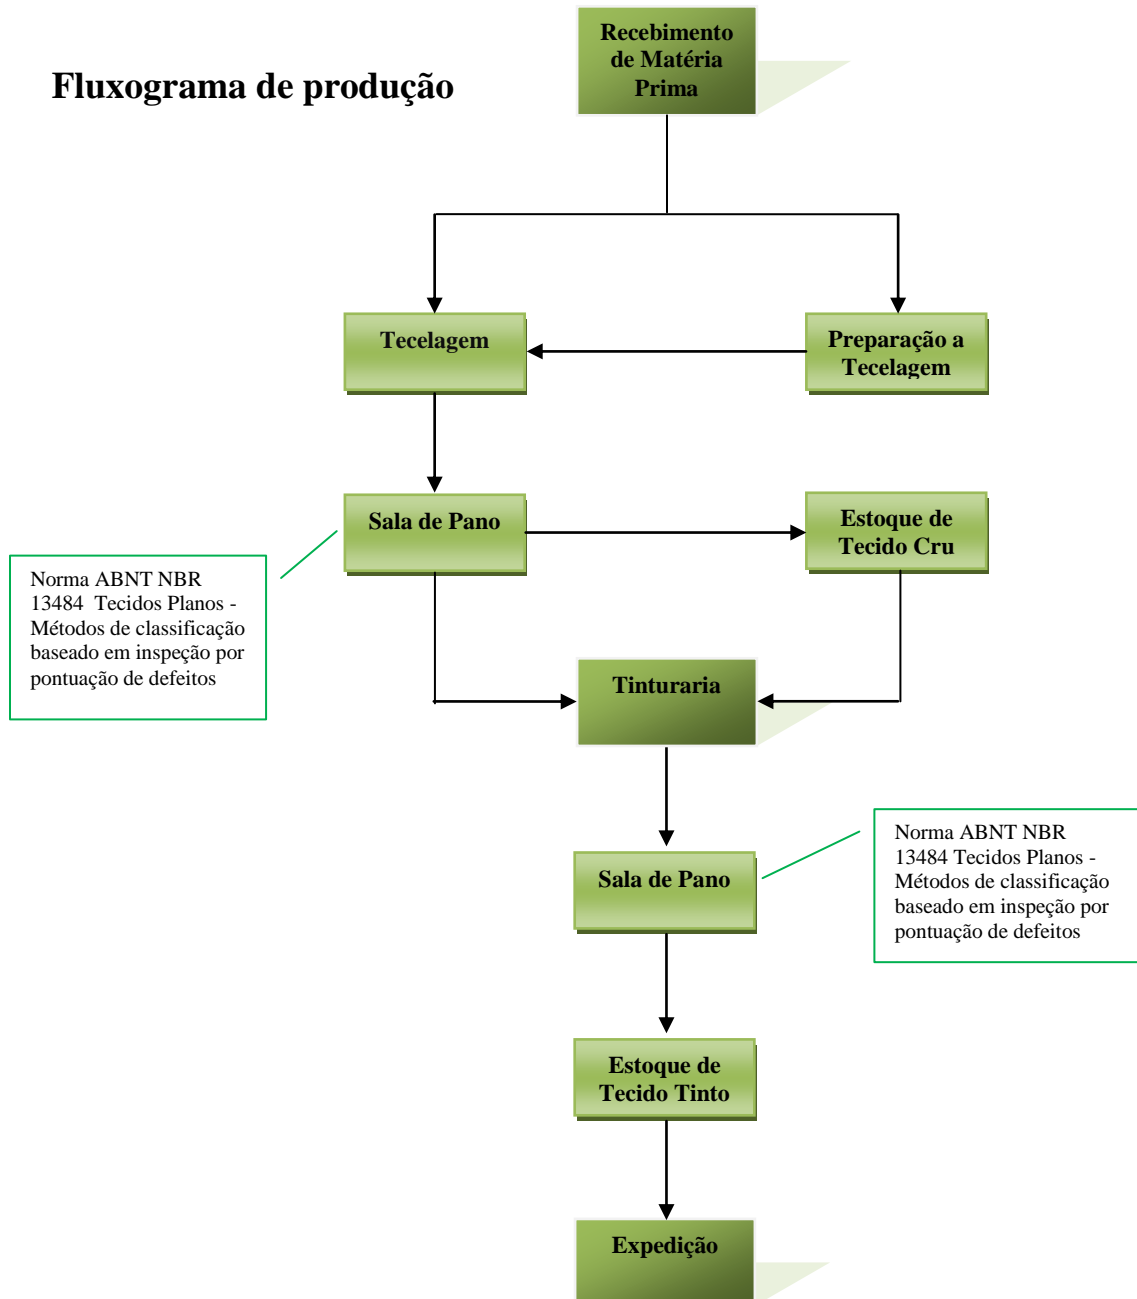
Fluxograma de produção

Recebimento de Matéria Prima

Tecelagem

Preparação a Tecelagem

Sala de Pano

Estoque de Tecido Cru

Norma ABNT NBR 13484 Tecidos Planos - Métodos de classificação baseado em inspeção por pontuação de defeitos

Tinturaria

Sala de Pano

Norma ABNT NBR 13484 Tecidos Planos - Métodos de classificação baseado em inspeção por pontuação de defeitos

Estoque de Tecido Tinto

Expedição